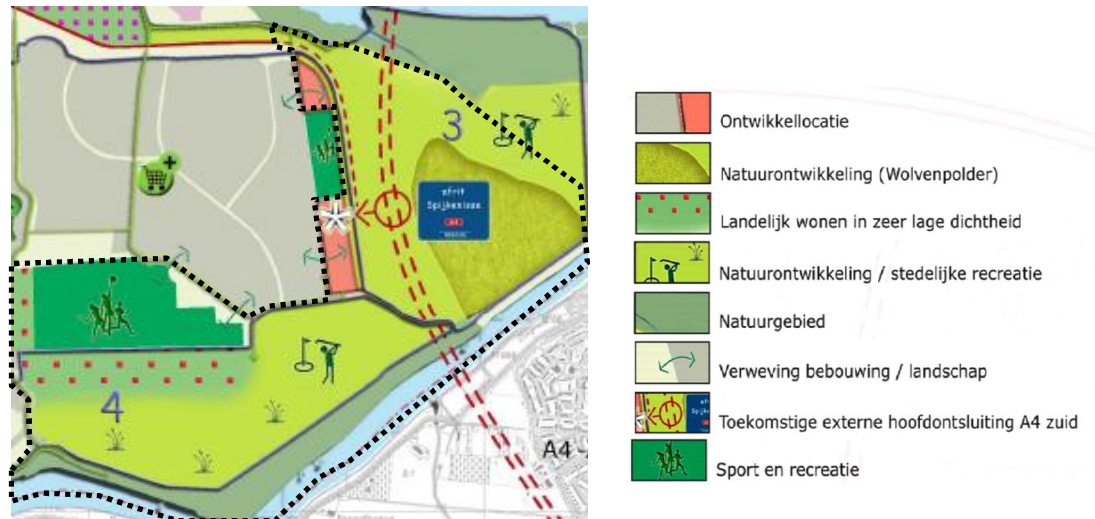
3

afrit
Spijkenisse
A4

4

A4

Ontwikkellocatie

Natuurontwikkeling (Wolvenpolder)

Landelijk wonen in zeer lage dichtheid

Natuurontwikkeling / stedelijke recreatie

Natuurgebied

Verweving bebouwing / landschap

Toekomstige externe hoofdontsluiting A4 zuid

Sport en recreatie